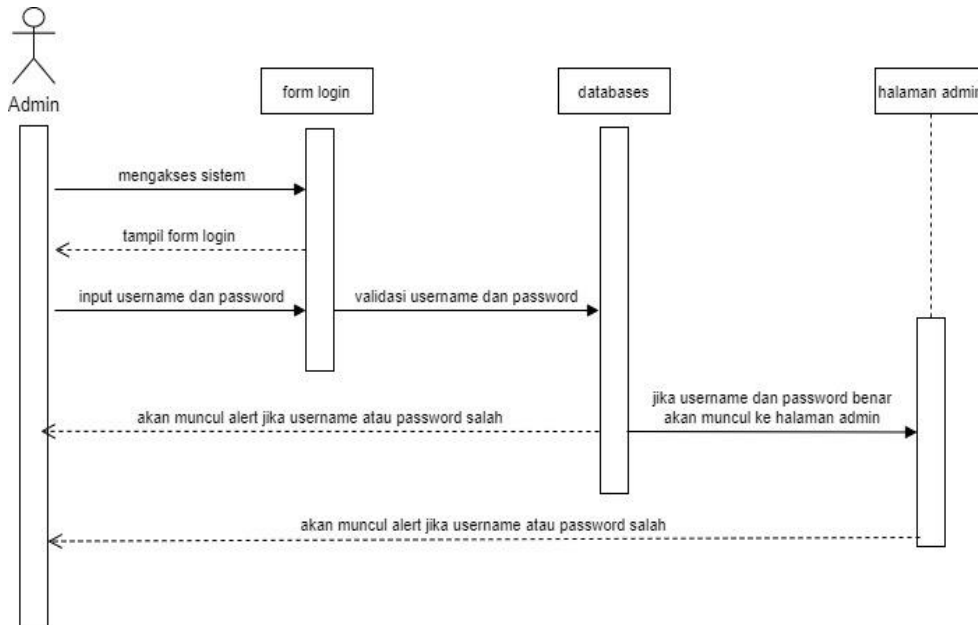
Admin

form login

databases

halaman admi

mengakses sistem

tampil form login

input username dan password

validasi username dan password

jika username dan password benar akan muncul ke halaman admin

akan muncul alert jika username atau password salah

akan muncul alert jika username atau password salah